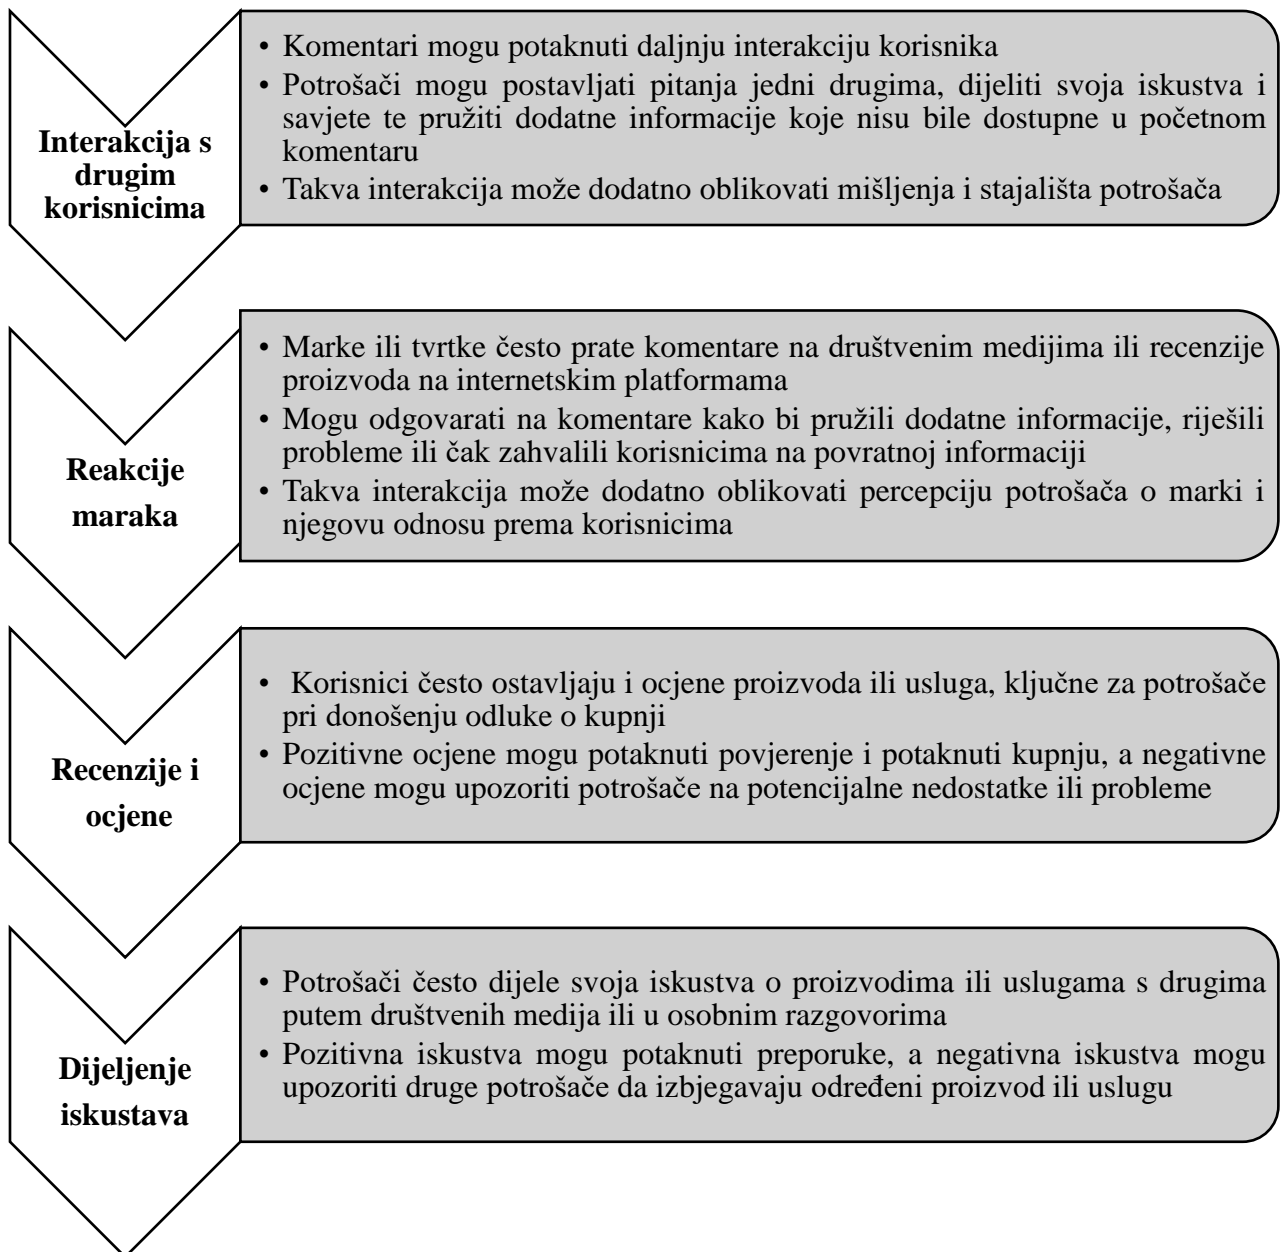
Interakcija s drugim korisnicima

• Komentari mogu potaknuti daljnju interakciju korisnika
• Potrošači mogu postavljati pitanja jedni drugima, dijeliti svoja iskustva i savjete te pružiti dodatne informacije koje nisu bile dostupne u početnom komentaru
• Takva interakcija može dodatno oblikovati mišljenja i stajališta potrošača

Reakcije maraka

• Marke ili tvrtke često prate komentare na društvenim medijima ili recenzije proizvoda na internetskim platformama
• Mogu odgovarati na komentare kako bi pružili dodatne informacije, riješili probleme ili čak zahvalili korisnicima na povratnoj informaciji
• Takva interakcija može dodatno oblikovati percepciju potrošača o marki i njegovu odnosu prema korisnicima

Recenzije i ocjene

• Korisnici često ostavljaju i ocjene proizvoda ili usluga, ključne za potrošače pri donošenju odluke o kupnji
• Pozitivne ocjene mogu potaknuti povjerenje i potaknuti kupnju, a negativne ocjene mogu upozoriti potrošače na potencijalne nedostatke ili probleme

Dijeljenje iskustava

• Potrošači često dijele svoja iskustva o proizvodima ili uslugama s drugima putem društvenih medija ili u osobnim razgovorima
• Pozitivna iskustva mogu potaknuti preporuke, a negativna iskustva mogu upozoriti druge potrošače da izbjegavaju određeni proizvod ili uslugu